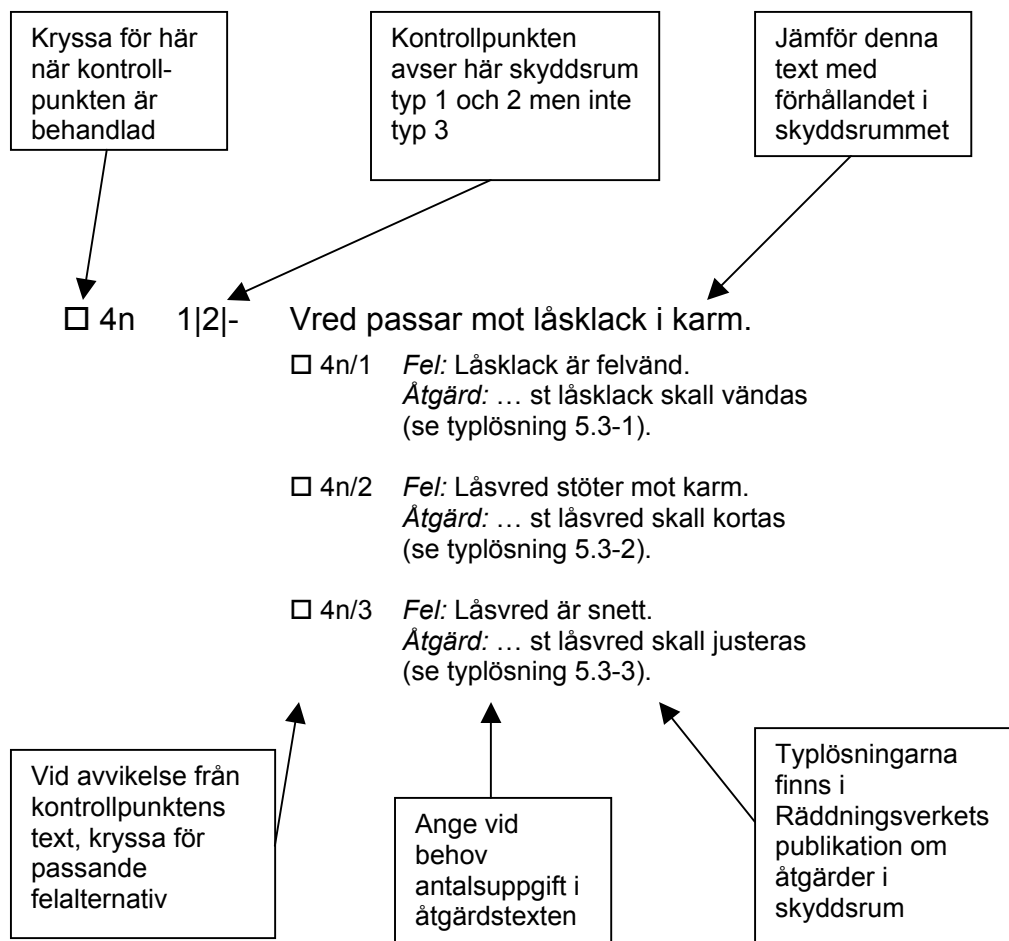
Kryssa för här när kontrollpunkten är behandlad

Kontrollpunkten avser här skyddsrum typ 1 och 2 men inte typ 3

Jämför denna text med förhållandet i skyddsrummet

☐ 4n 1|2|- Vred passar mot låsklack i karm.

☐ 4n/1 *Fel:* Låsklack är felvänd.
*Åtgärd:* … st låsklack skall vändas (se typlösning 5.3-1).

☐ 4n/2 *Fel:* Låsvred stöter mot karm.
*Åtgärd:* … st låsvred skall kortas (se typlösning 5.3-2).

☐ 4n/3 *Fel:* Låsvred är snett.
*Åtgärd:* … st låsvred skall justeras (se typlösning 5.3-3).

Vid avvikelse från kontrollpunktens text, kryssa för passande felalternativ

Ange vid behov antalsuppgift i åtgärdstexten

Typlösningarna finns i Räddningsverkets publikation om åtgärder i skyddsrum